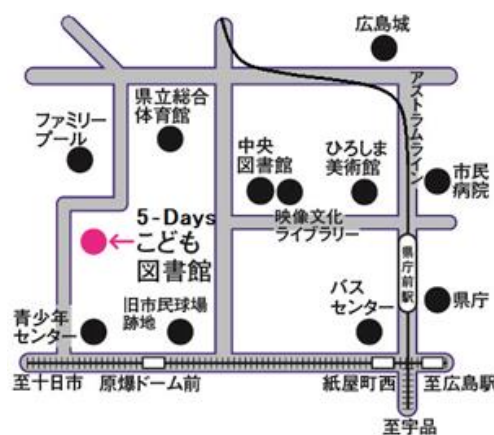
広島城

アストラムライン

県立総合体育館

ファミリープール

中央図書館

ひろしま美術館

市民病院

5-Days こども図書館

映像文化ライブラリー

県庁前駅

県庁

バスセンター

旧市民球場跡地

青少年センター

至十日市

原爆ドーム前

紙屋町西

至広島駅

至宇品